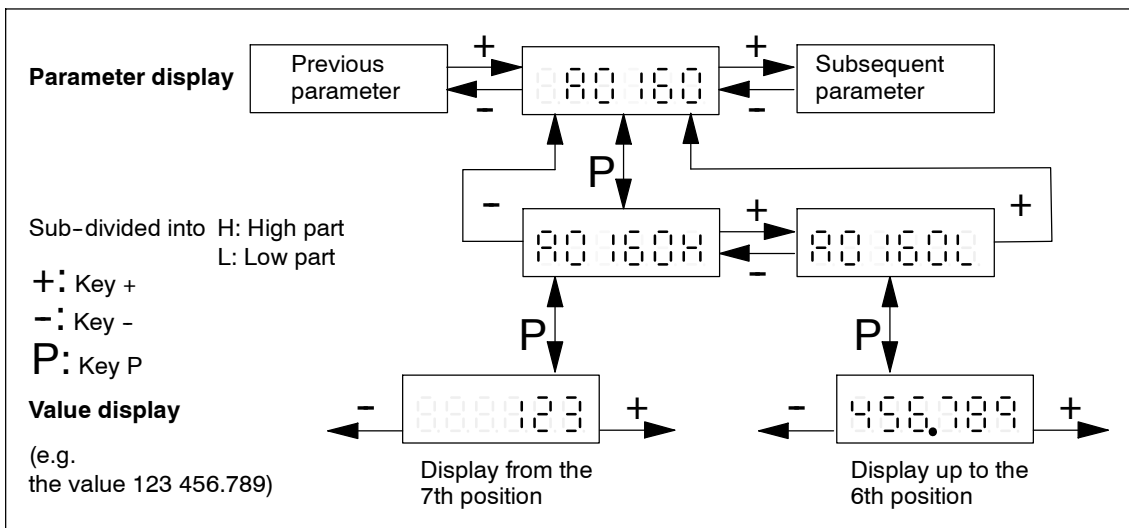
Parameter display

Previous parameter

+

−

A0160

+

−

Subsequent parameter

P

Sub-divided into H: High part
L: Low part

−

A0160H

+

−

A0160L

+

+: Key +

−: Key -

P: Key P

P

P

Value display

(e.g. the value 123 456.789)

−

123

+

−

456.789

+

Display from the 7th position

Display up to the 6th position